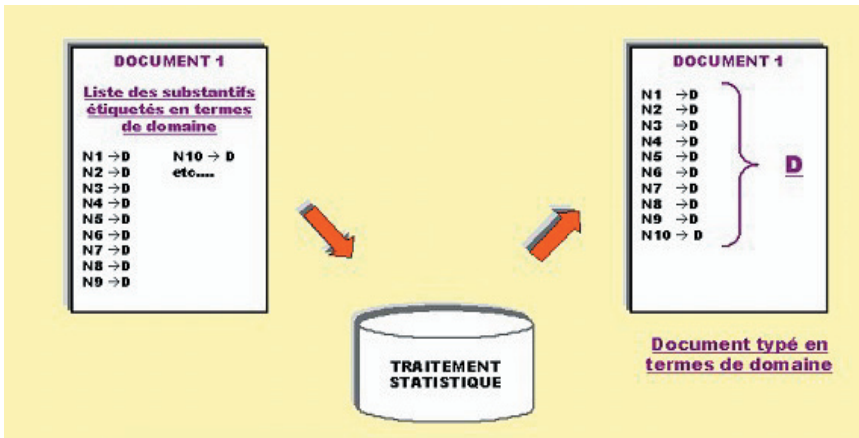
DOCUMENT 1

Liste des substantifs étiquetés en termes de domaine

N1 $\rightarrow$ D
N2 $\rightarrow$ D
N3 $\rightarrow$ D
N4 $\rightarrow$ D
N5 $\rightarrow$ D
N6 $\rightarrow$ D
N7 $\rightarrow$ D
N8 $\rightarrow$ D
N9 $\rightarrow$ D

N10 $\rightarrow$ D
etc....

TRAITEMENT STATISTIQUE

DOCUMENT 1

N1 $\rightarrow$ D
N2 $\rightarrow$ D
N3 $\rightarrow$ D
N4 $\rightarrow$ D
N5 $\rightarrow$ D
N6 $\rightarrow$ D
N7 $\rightarrow$ D
N8 $\rightarrow$ D
N9 $\rightarrow$ D
N10 $\rightarrow$ D

D

Document typé en termes de domaine